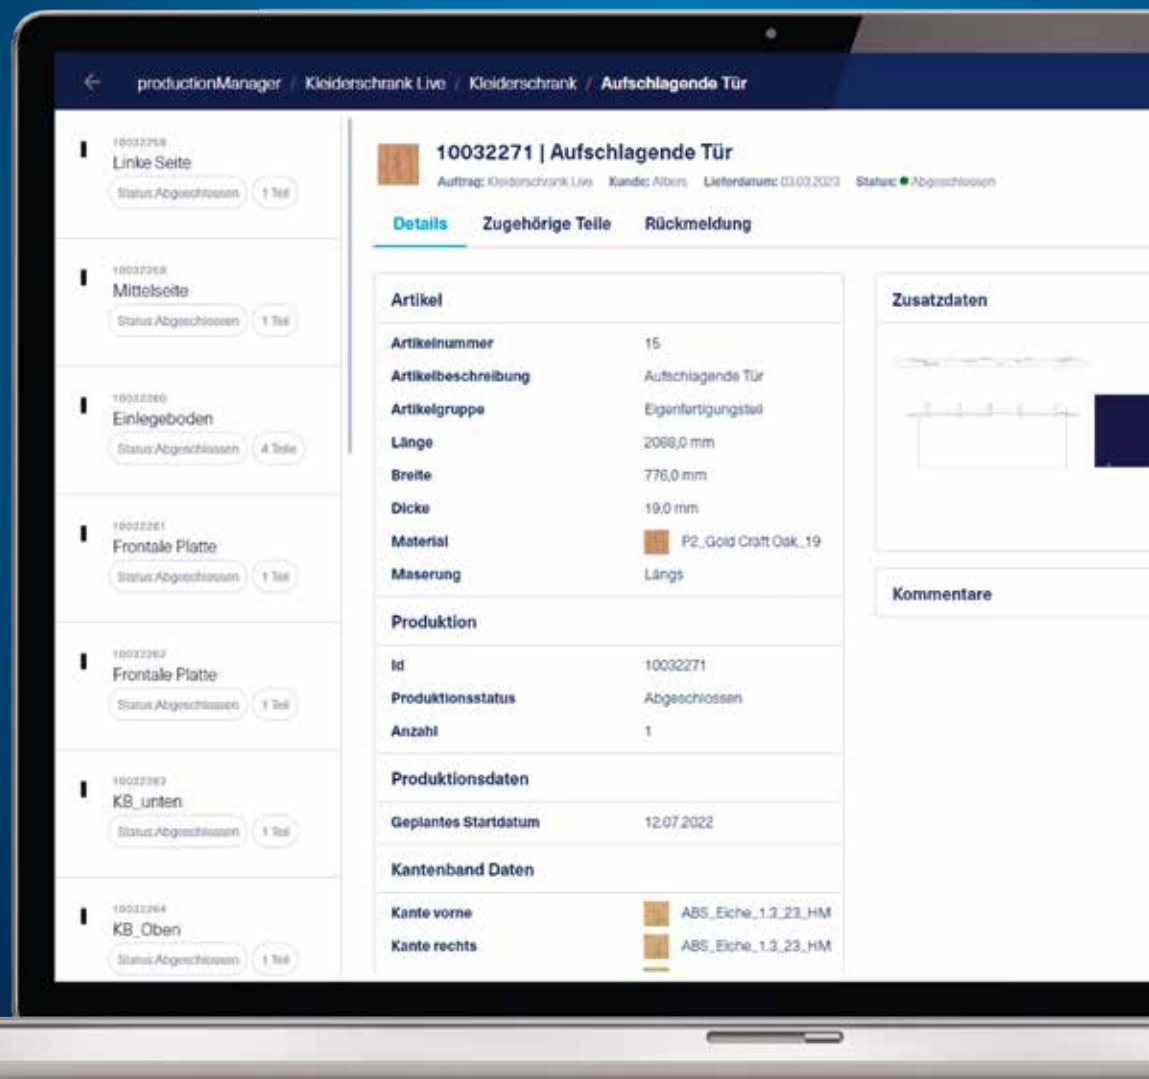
productionManager / Kleiderschrank Live / Kleiderschrank / Aufschlagende Tür

10032258
Linke Seite
Status:Abgeschlossen
1 Teil

10032259
Mittelseite
Status:Abgeschlossen
1 Teil

10032260
Einlegeboden
Status:Abgeschlossen
4 Teile

10032261
Frontale Platte
Status:Abgeschlossen
1 Teil

10032262
Frontale Platte
Status:Abgeschlossen
1 Teil

10032263
KB_unten
Status:Abgeschlossen
1 Teil

10032264
KB_Oben
Status:Abgeschlossen
1 Teil

10032271 | Aufschlagende Tür
Auftrag: Kleiderschrank Live Kunde: Albers Lieferdatum: 03.03.2023 Status: Abgeschlossen

Details Zugehörige Teile Rückmeldung

Artikel
| | |
|---|---|
| Artikelnummer | 15 |
| Artikelbeschreibung | Aufschlagende Tür |
| Artikelgruppe | Eigenfertigungsteil |
| Länge | 2088,0 mm |
| Breite | 776,0 mm |
| Dicke | 19,0 mm |
| Material | P2_Gold Craft Oak_19 |
| Maserung | Längs |

Produktion
| | |
|---|---|
| Id | 10032271 |
| Produktionsstatus | Abgeschlossen |
| Anzahl | 1 |

Produktionsdaten
| | |
|---|---|
| Geplantes Startdatum | 12.07.2022 |

Kantenband Daten
| | |
|---|---|
| Kante vorne | ABS_Eiche_1.3_23_HM |
| Kante rechts | ABS_Eiche_1.3_23_HM |

Zusatzdaten

Kommentare